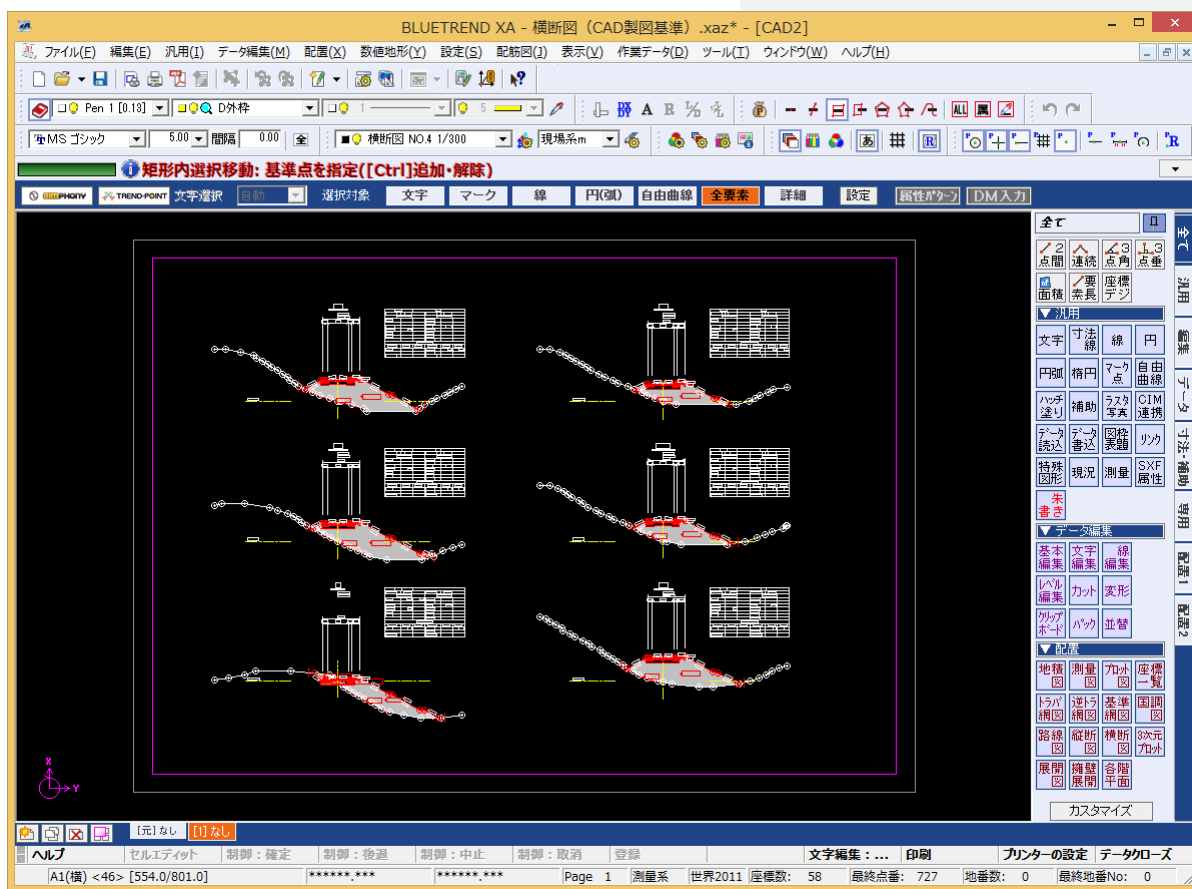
BLUETREND XA - 横断図（CAD製図基準）.xaz* - [CAD2]

ファイル(F) 編集(E) 汎用(I) データ編集(M) 配置(X) 数値地形(Y) 設定(S) 配筋図(J) 表示(V) 作業データ(D) ツール(T) ウィンドウ(W) ヘルプ(H)

Pen 1 [0.13] D外枠 1 5

MS ゴシック 5.00 間隔 0.00 全 横断図 NO.4 1/300 現場系m

矩形内選択移動: 基準点を指定([Ctrl]追加・解除)

SYMPHONY TREND-POINT 文字選択 自動 選択対象 文字 マーク 線 円(弧) 自由曲線 全要素 詳細 設定 属性パターン DM入力

全て
2点間 連続 3点角 3点垂
面積 要素長 座標デジ
▼汎用
文字 寸法線 線 円
円弧 楕円 マーク点 自由曲線
ハッチ塗り 補助 ラスタ写真 CIM連携
データ読込 データ書込 図枠表題 リンク
特殊図形 現況 測量 SXF属性
朱書き
▼データ編集
基本編集 文字編集 線編集
レベル編集 カット 変形
クリップボード パック 並替
▼配置
地積図 測量図 プロット図 座標一覧
トラバ網図 逆トラ網図 基準網図 国調図
路線図 縦断図 横断図 3次元プロット
展開図 擁壁展開 各階平面
カスタマイズ

全て 汎用 編集 データ 寸法・補助 専用 配置1 配置2

X Y

[元]なし [1]なし

ヘルプ セルエディット 制御：確定 制御：後退 制御：中止 制御：取消 登録 文字編集：... 印刷 プリンターの設定 データクローズ

A1(横) <46> [554.0/801.0] ******.*** ******.*** Page 1 測量系 世界2011 座標数: 58 最終点番: 727 地番数: 0 最終地番No: 0